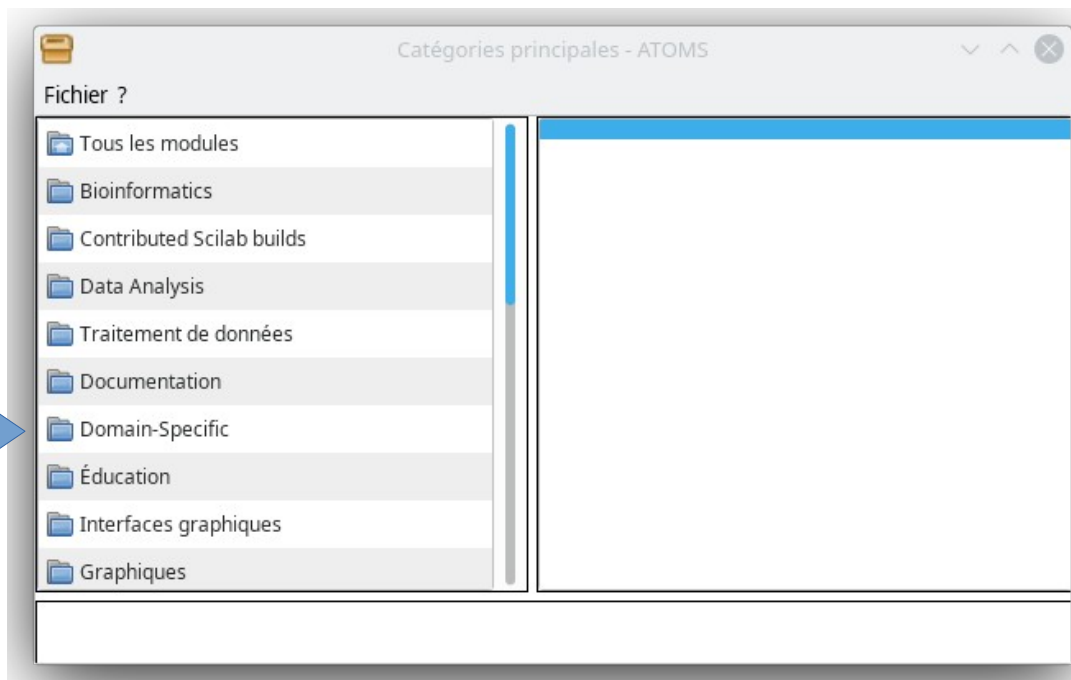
Catégories principales - ATOMS

Fichier ?

Tous les modules
Bioinformatics
Contributed Scilab builds
Data Analysis
Traitement de données
Documentation
Domain-Specific
Éducation
Interfaces graphiques
Graphiques